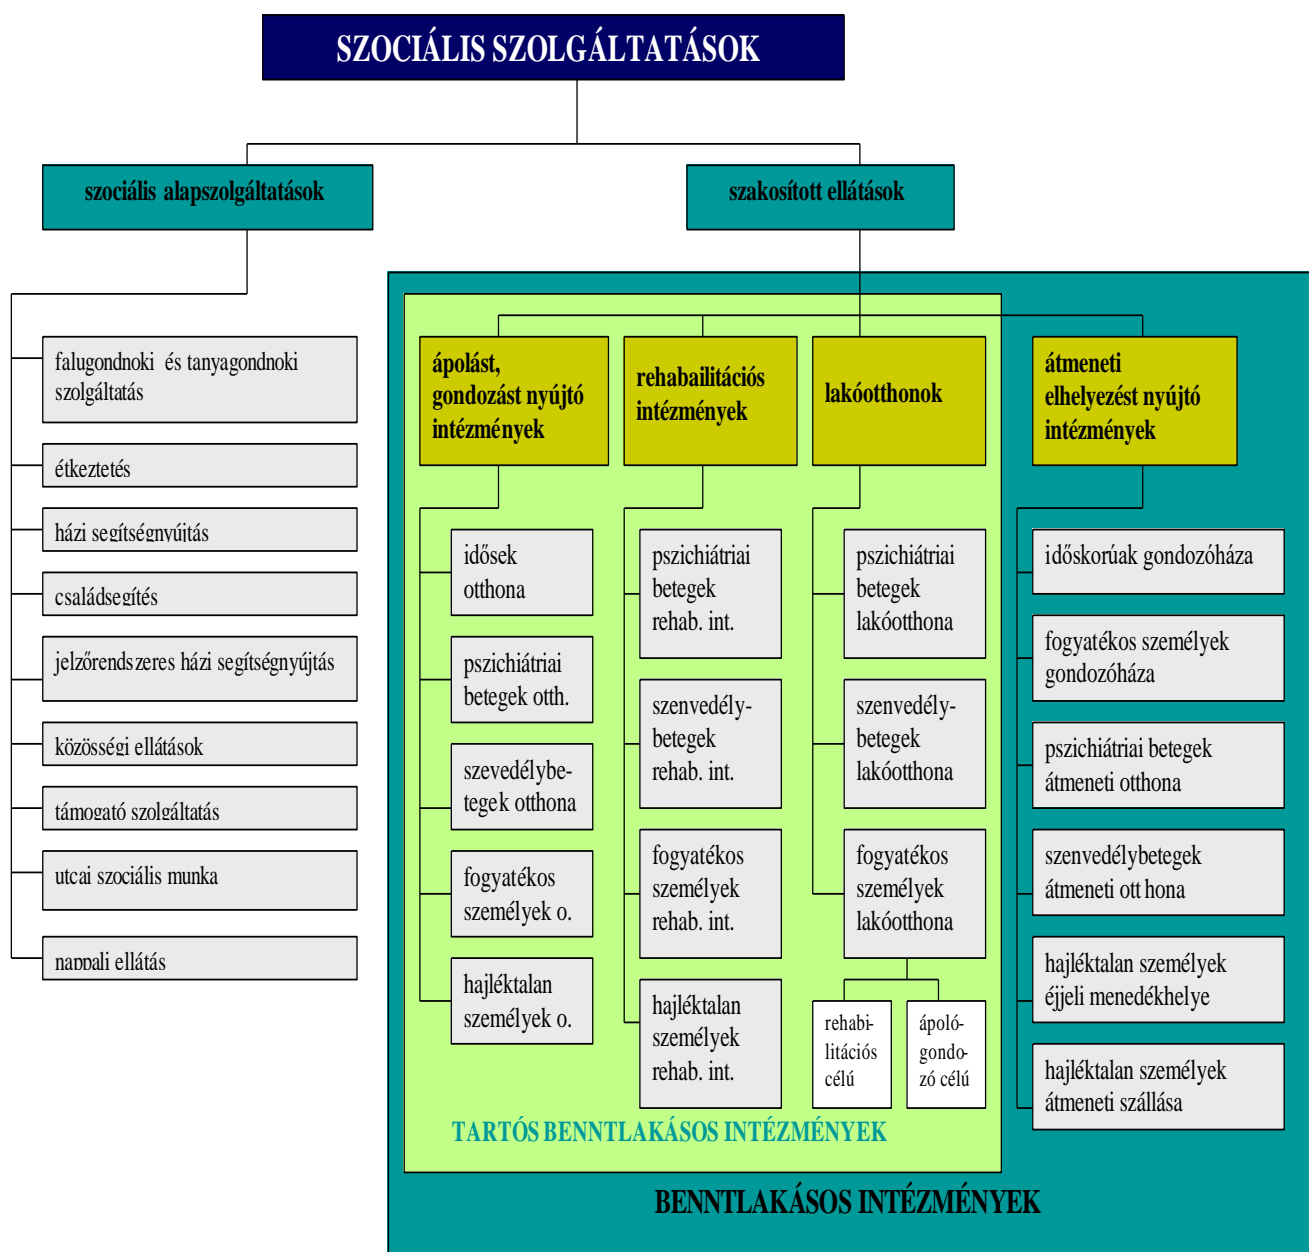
SZOCIÁLIS SZOLGÁLTATÁSOK

szociális alapszolgáltatások

szakosított ellátások

falugondnoki és tanyagondnoki szolgáltatás

étkeztetés

házi segítségnyújtás

családsegítés

jelzőrendszeres házi segítségnyújtás

közösségi ellátások

támogató szolgáltatás

utcai szociális munka

nappali ellátás

ápolást, gondozást nyújtó intézmények

rehabailitációs intézmények

lakóotthonok

átmeneti elhelyezést nyújtó intézmények

idősek otthona

pszichiátriai betegek otth.

szevedélybetegek otthona

fogyatékos személyek o.

hajléktalan személyek o.

pszichiátriai betegek rehab. int.

szenvedélybetegek rehab. int.

fogyatékos személyek rehab. int.

hajléktalan személyek rehab. int.

pszichiátriai betegek lakóotthona

szenvedélybetegek lakóotthona

fogyatékos személyek lakóotthona

rehabilitációs célú

ápoló-gondozó célú

időskorúak gondozóháza

fogyatékos személyek gondozóháza

pszichiátriai betegek átmeneti otthona

szenvedélybetegek átmeneti otthona

hajléktalan személyek éjjeli menedékhelye

hajléktalan személyek átmeneti szállása

TARTÓS BENNTLAKÁSOS INTÉZMÉNYEK

BENNTLAKÁSOS INTÉZMÉNYEK